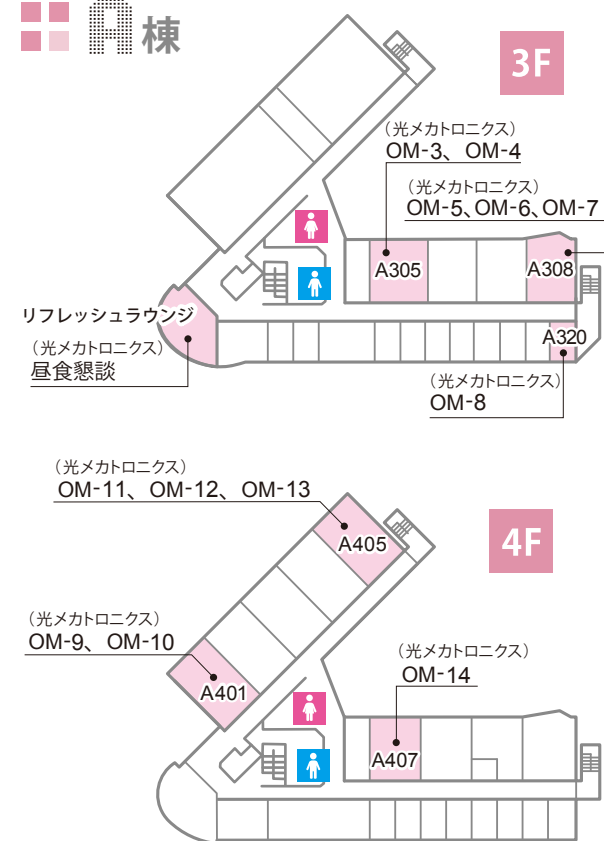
A棟

3F

（光メカトロニクス）
OM-3、OM-4

（光メカトロニクス）
OM-5、OM-6、OM-7

A305

A308

リフレッシュラウンジ

（光メカトロニクス）
昼食懇談

A320

（光メカトロニクス）
OM-8

（光メカトロニクス）
OM-11、OM-12、OM-13

A405

4F

（光メカトロニクス）
OM-9、OM-10

A401

（光メカトロニクス）
OM-14

A407